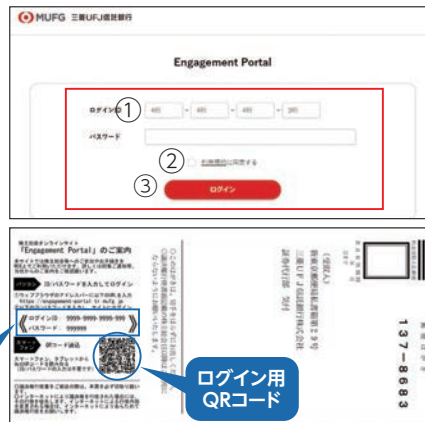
MUFG 三菱UFJ信託銀行

Engagement Portal

ログインID ① 4桁 - 4桁 - 4桁 - 3桁

パスワード

② 利用規約に同意する

③ ログイン

株主総会オンラインサイト
「Engagement Portal」のご案内

ID/パスワードを入力してログイン

《ログインID: 9999-9999-9999-999
パスワード: 999999》

QRコード読込

137-8683

ログイン用
QRコード